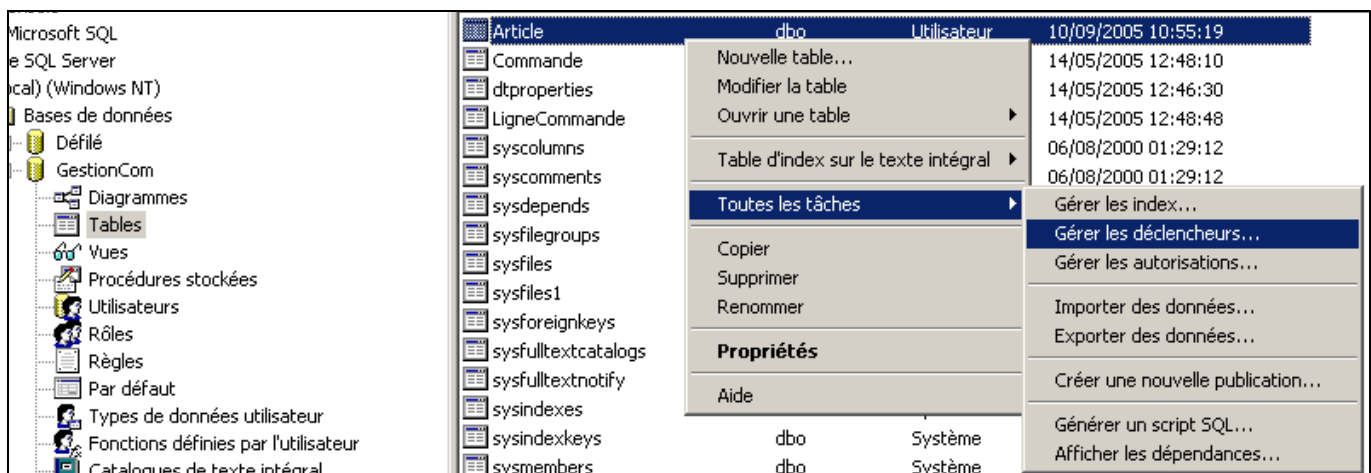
Microsoft SQL
e SQL Server
ocal) (Windows NT)
Bases de données
Défilé
GestionCom
Diagrammes
Tables
Vues
Procédures stockées
Utilisateurs
Rôles
Règles
Par défaut
Types de données utilisateur
Fonctions définies par l'utilisateur
Catalogues de texte intégral

| | | | |
|---|---|---|---|
| Article | dbo | Utilisateur | 10/09/2005 10:55:19 |
| Commande | | | 14/05/2005 12:48:10 |
| dtproperties | | | 14/05/2005 12:46:30 |
| LigneCommande | | | 14/05/2005 12:48:48 |
| syscolumns | | | 06/08/2000 01:29:12 |
| syscomments | | | 06/08/2000 01:29:12 |
| sysdepends | | | |
| sysfilegroups | | | |
| sysfiles | | | |
| sysfiles1 | | | |
| sysforeignkeys | | | |
| sysfulltextcatalogs | | | |
| sysfulltextnotify | | | |
| sysindexes | | | |
| sysindexkeys | dbo | Système | |
| sysmembers | dbo | Système | |

Nouvelle table...
Modifier la table
Ouvrir une table
Table d'index sur le texte intégral
Toutes les tâches
Copier
Supprimer
Renommer
Propriétés
Aide

Gérer les index...
Gérer les déclencheurs...
Gérer les autorisations...
Importer des données...
Exporter des données...
Créer une nouvelle publication...
Générer un script SQL...
Afficher les dépendances...